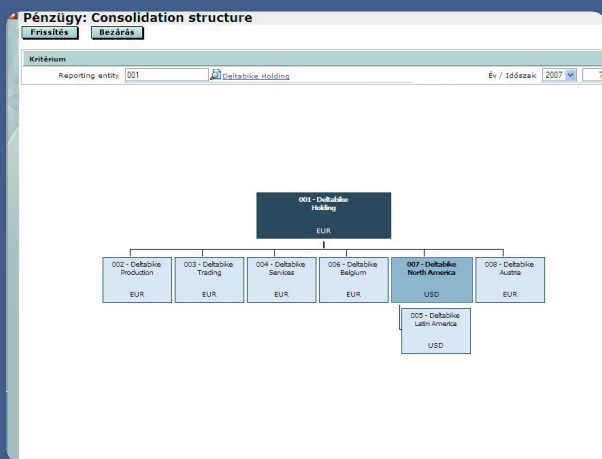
Pénzügy: Consolidation structure

Frissítés Bezárás

Kritérium

Reporting entity 001 Deltabike Holding

Év / Időszak 2007 7

001 - Deltabike Holding

EUR

002 - Deltabike Production

EUR

003 - Deltabike Trading

EUR

004 - Deltabike Services

EUR

006 - Deltabike Belgium

EUR

007 - Deltabike North America

USD

008 - Deltabike Austria

EUR

005 - Deltabike Latin America

USD